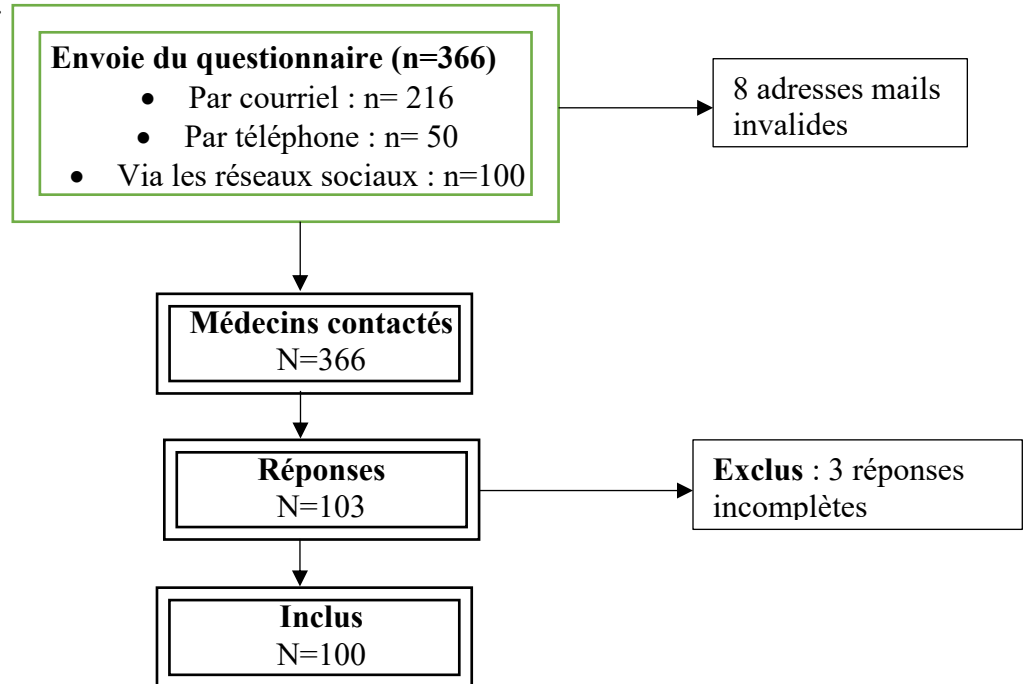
**Envoie du questionnaire (n=366)**
- Par courriel : n= 216
- Par téléphone : n= 50
- Via les réseaux sociaux : n=100

8 adresses mails invalides

**Médecins contactés**
N=366

**Réponses**
N=103

**Exclus** : 3 réponses incomplètes

**Inclus**
N=100